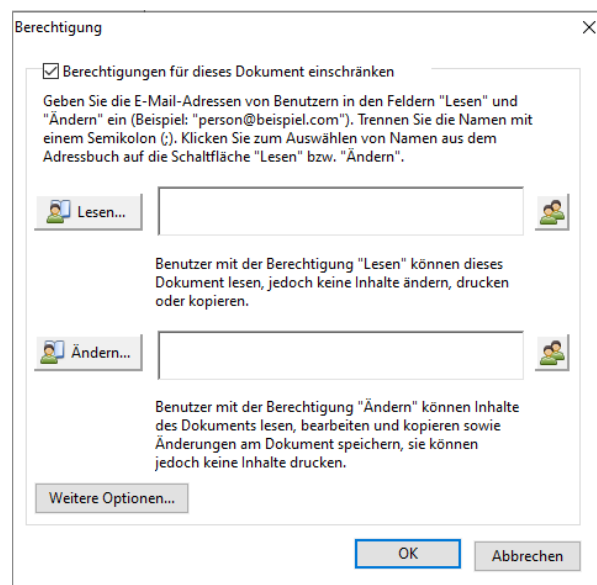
Berechtigung

☑ Berechtigungen für dieses Dokument einschränken

Geben Sie die E-Mail-Adressen von Benutzern in den Feldern "Lesen" und "Ändern" ein (Beispiel: "person@beispiel.com"). Trennen Sie die Namen mit einem Semikolon (;). Klicken Sie zum Auswählen von Namen aus dem Adressbuch auf die Schaltfläche "Lesen" bzw. "Ändern".

Lesen...

Benutzer mit der Berechtigung "Lesen" können dieses Dokument lesen, jedoch keine Inhalte ändern, drucken oder kopieren.

Ändern...

Benutzer mit der Berechtigung "Ändern" können Inhalte des Dokuments lesen, bearbeiten und kopieren sowie Änderungen am Dokument speichern, sie können jedoch keine Inhalte drucken.

Weitere Optionen...

OK

Abbrechen